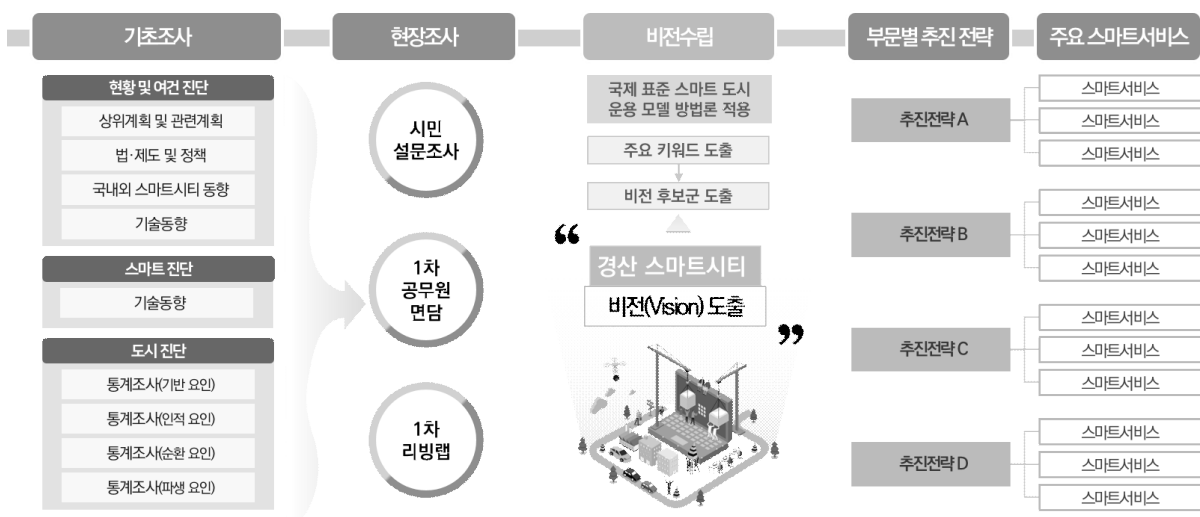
기초조사

현황 및 여건 진단

상위계획 및 관련계획

법·제도 및 정책

국내외 스마트시티 동향

기술동향

스마트 진단

기술동향

도시 진단

통계조사(기반 요인)

통계조사(인적 요인)

통계조사(순환 요인)

통계조사(파생 요인)

현장조사

시민 설문조사

1차 공무원 면담

1차 리빙랩

비전수립

국제 표준 스마트 도시 운용 모델 방법론 적용

주요 키워드 도출

비전 후보군 도출

“

경산 스마트시티

비전(Vision) 도출

”

부문별 추진 전략

추진전략 A

추진전략 B

추진전략 C

추진전략 D

주요 스마트서비스

스마트서비스

스마트서비스

스마트서비스

스마트서비스

스마트서비스

스마트서비스

스마트서비스

스마트서비스

스마트서비스

스마트서비스

스마트서비스

스마트서비스